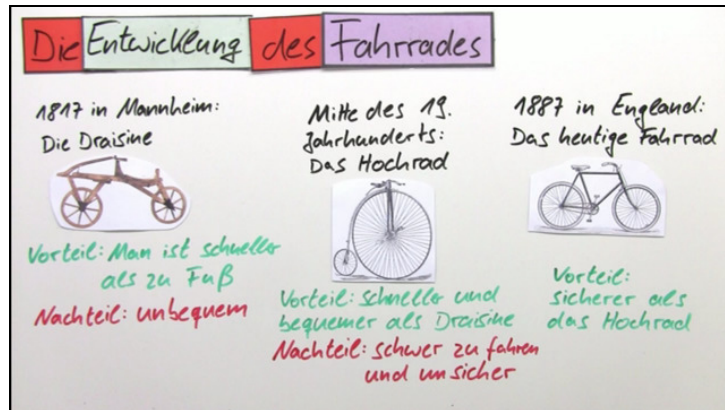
Die Entwicklung des Fahrrades

1817 in Mannheim: Die Draisine

Vorteil: Man ist schneller als zu Fuß

Nachteil: unbequem

Mitte des 19. Jahrhunderts: Das Hochrad

Vorteil: schneller und bequemer als Draisine

Nachteil: schwer zu fahren und unsicher

1887 in England: Das heutige Fahrrad

Vorteil: sicherer als das Hochrad